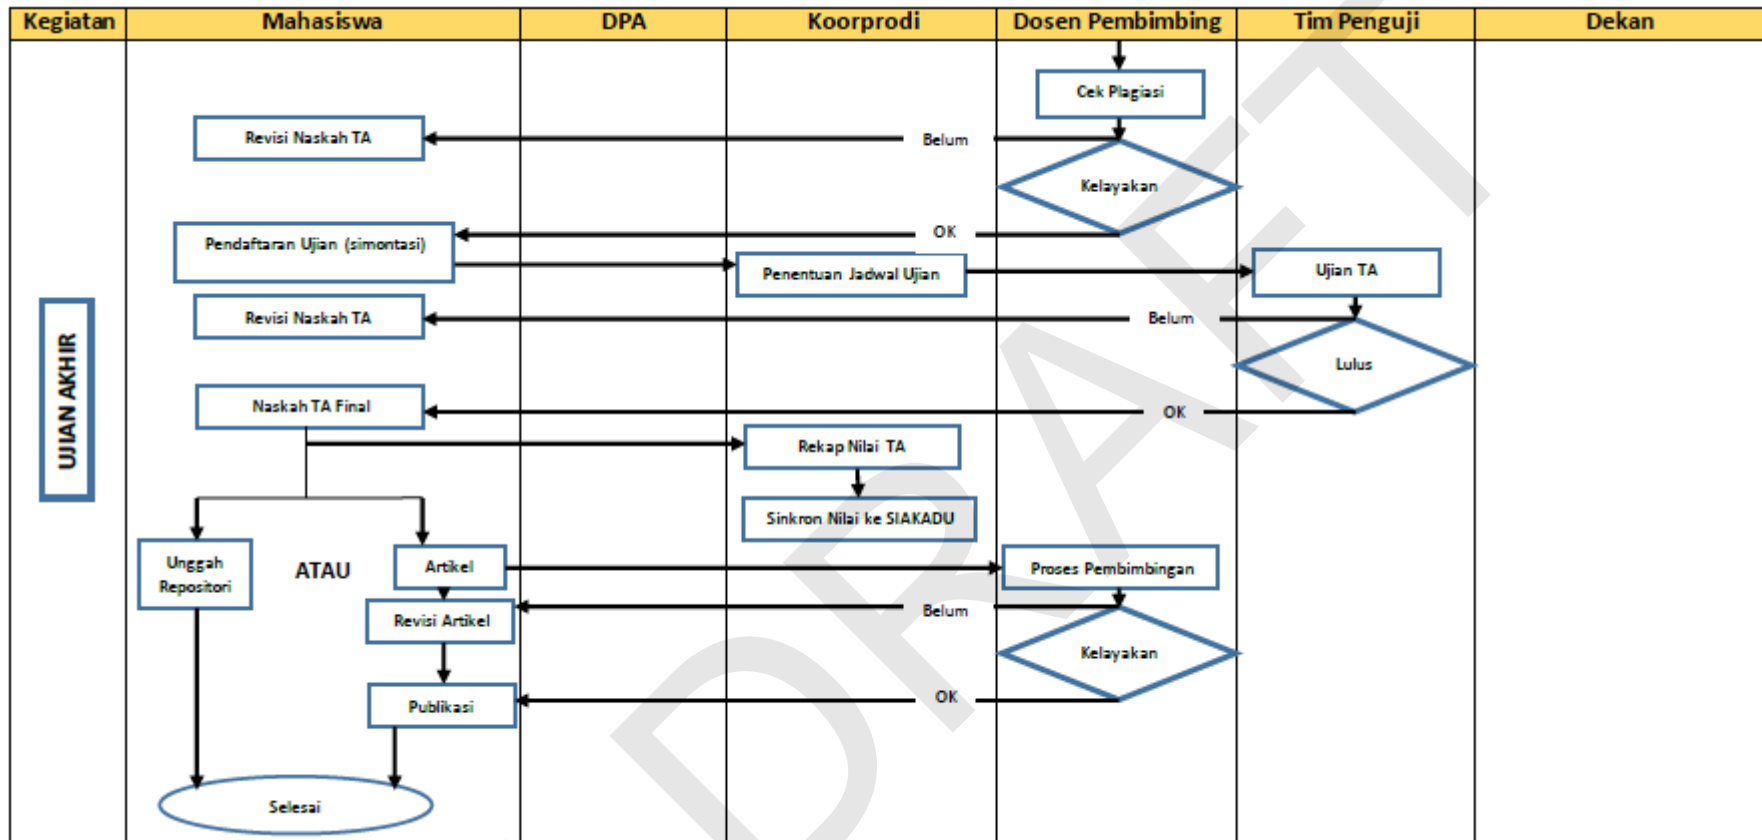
| Kegiatan | Mahasiswa | DPA | Koorprodi | Dosen Pembimbing | Tim Penguji | Dekan |
|---|---|---|---|---|---|---|

UJIAN AKHIR

Cek Plagiasi

Revisi Naskah TA

Belum

Kelayakan

Pendaftaran Ujian (simontasi)

OK

Penentuan Jadwal Ujian

Ujian TA

Revisi Naskah TA

Belum

Lulus

Naskah TA Final

OK

Rekap Nilai TA

Sinkron Nilai ke SIAKADU

Unggah Repositori

ATAU

Artikel

Proses Pembimbingan

Revisi Artikel

Belum

Kelayakan

Publikasi

OK

Selesai

DRAFT